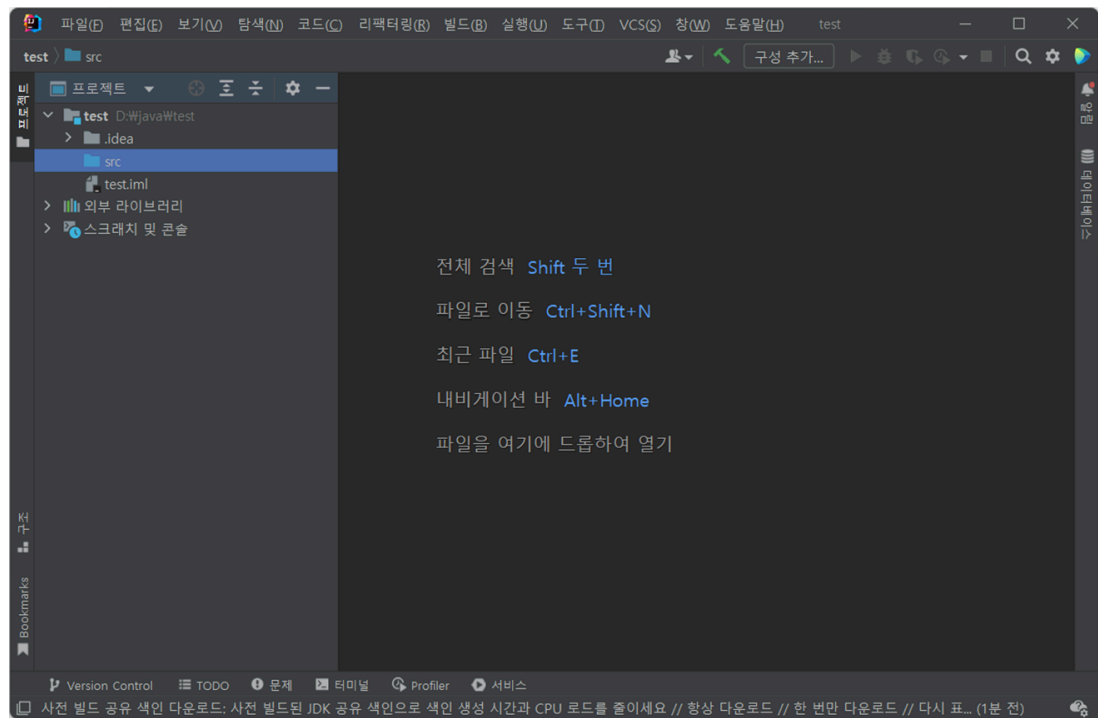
파일(F) 편집(E) 보기(V) 탐색(N) 코드(C) 리팩터링(R) 빌드(B) 실행(U) 도구(T) VCS(S) 창(W) 도움말(H) test

test 〉 src

구성 추가...

프로젝트

프로젝트 ▾

test D:₩java₩test
.idea
src
test.iml
외부 라이브러리
스크래치 및 콘솔

전체 검색 Shift 두 번

파일로 이동 Ctrl+Shift+N

최근 파일 Ctrl+E

내비게이션 바 Alt+Home

파일을 여기에 드롭하여 열기

알림

데이터베이스

구조

Bookmarks

Version Control TODO 문제 터미널 Profiler 서비스

사전 빌드 공유 색인 다운로드: 사전 빌드된 JDK 공유 색인으로 색인 생성 시간과 CPU 로드를 줄이세요 // 항상 다운로드 // 한 번만 다운로드 // 다시 표... (1분 전)